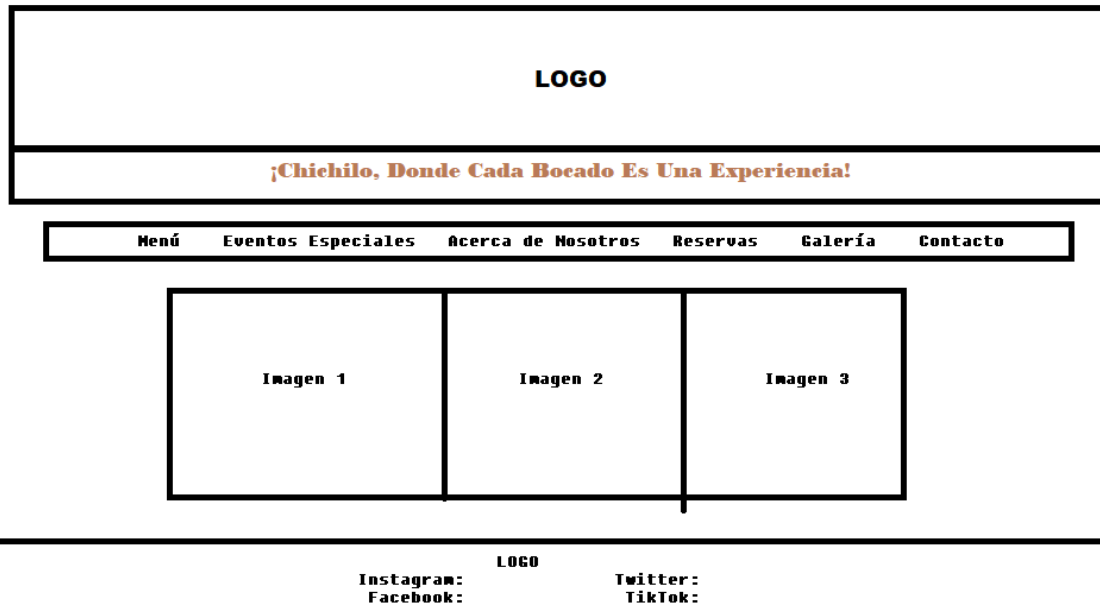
LOGO

¡Chichilo, Donde Cada Bocado Es Una Experiencia!

Menú Eventos Especiales Acerca de Nosotros Reservas Galería Contacto

Imagen 1

Imagen 2

Imagen 3

LOGO

Instagram:

Twitter:

Facebook:

TikTok: